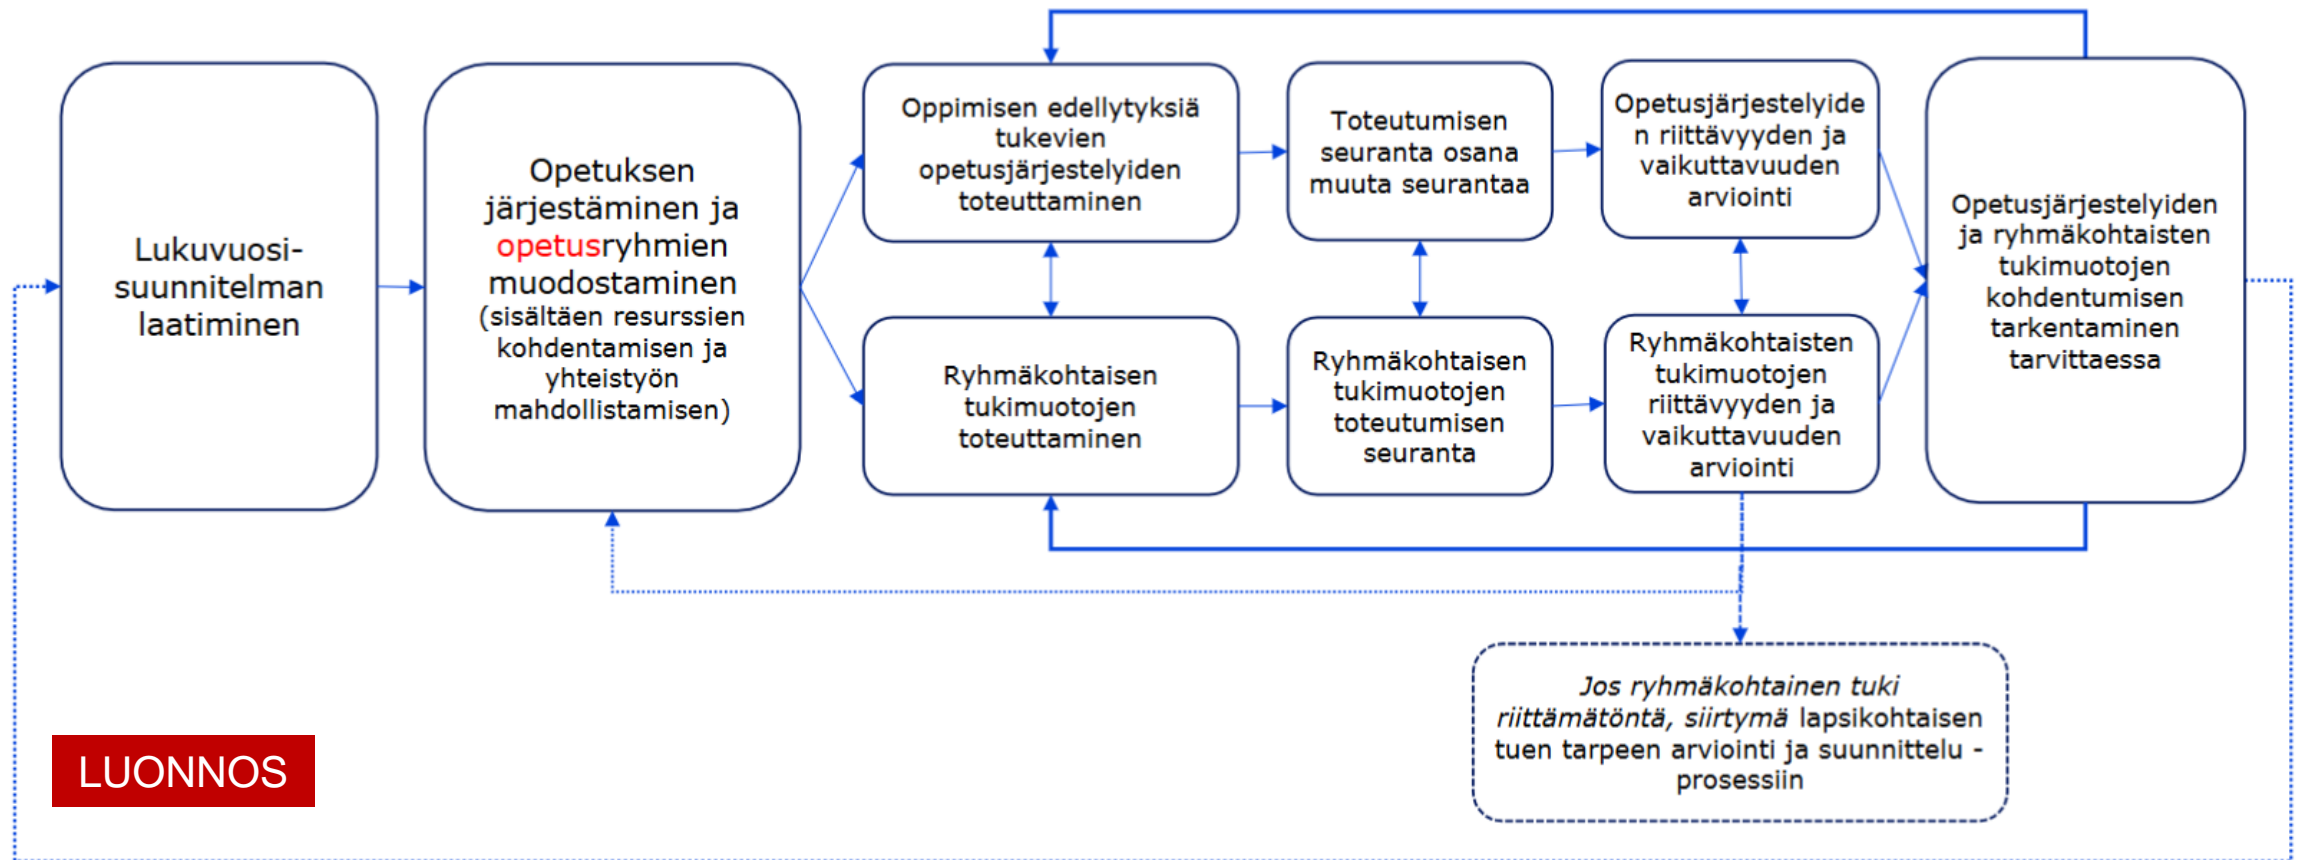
Lukuvuosisuunnitelman laatiminen

Opetuksen järjestäminen ja opetusryhmien muodostaminen (sisältäen resurssien kohdentamisen ja yhteistyön mahdollistamisen)

Oppimisen edellytyksiä tukevien opetusjärjestelyiden toteuttaminen

Toteutumisen seuranta osana muuta seurantaa

Opetusjärjestelyiden riittävyyden ja vaikuttavuuden arviointi

Ryhmäkohtaisen tukimuotojen toteuttaminen

Ryhmäkohtaisen tukimuotojen toteutumisen seuranta

Ryhmäkohtaisten tukimuotojen riittävyyden ja vaikuttavuuden arviointi

Opetusjärjestelyiden ja ryhmäkohtaisten tukimuotojen kohdentumisen tarkentaminen tarvittaessa

Jos ryhmäkohtainen tuki riittämätöntä, siirtymä lapsikohtaisen tuen tarpeen arviointi ja suunnittelu -prosessiin

LUONNOS